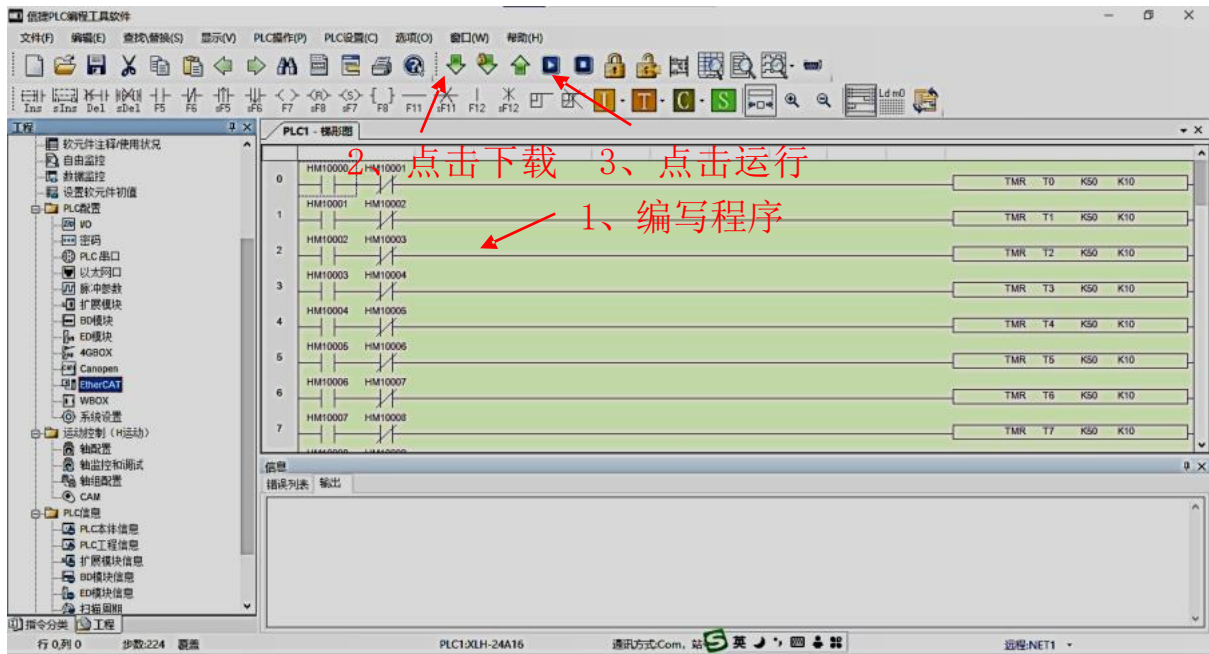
信捷PLC编程工具软件

文件(F) 编辑(E) 查找\替换(S) 显示(V) PLC操作(P) PLC设置(C) 选项(O) 窗口(W) 帮助(H)

Ins sIns Del sDel F5 F6 sF5 sF6 F7 sF8 sF7 F8 F11 sF11 F12 sF12

工程
软元件注释/使用状况
自由监控
数据监控
设置软元件初值
PLC配置
I/O
密码
PLC串口
以太网口
脉冲参数
扩展模块
BD模块
ED模块
4GBOX
Canopen
EtherCAT
WBOX
系统设置
运动控制（H运动）
轴配置
轴监控和调试
轴组配置
CAM
PLC信息
PLC本体信息
PLC工程信息
扩展模块信息
BD模块信息
ED模块信息
扫描周期

指令分类 工程

PLC1 - 梯形图

2、点击下载 3、点击运行

1、编写程序

| | | | |
|---|---|---|---|
| 0 | HM10000 HM10001 | TMR T0 K50 K10 |
| 1 | HM10001 HM10002 | TMR T1 K50 K10 |
| 2 | HM10002 HM10003 | TMR T2 K50 K10 |
| 3 | HM10003 HM10004 | TMR T3 K50 K10 |
| 4 | HM10004 HM10005 | TMR T4 K50 K10 |
| 5 | HM10005 HM10006 | TMR T5 K50 K10 |
| 6 | HM10006 HM10007 | TMR T6 K50 K10 |
| 7 | HM10007 HM10008 | TMR T7 K50 K10 |

信息
错误列表 输出

行 0,列 0 步数:224 覆盖 PLC1:XLH-24A16 通讯方式:Com, 站 英 远程:NET1